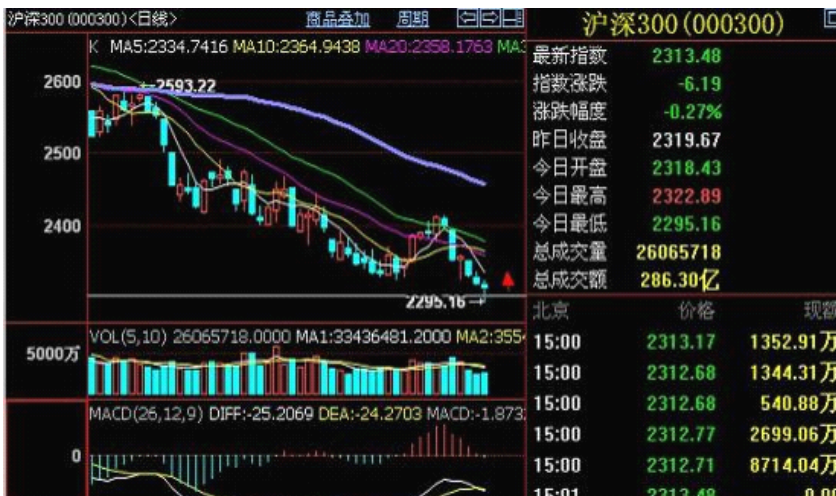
沪深300 (000300)<日线> 商品叠加 周期

K MA5:2334.7416 MA10:2364.9438 MA20:2358.1763 MA3

2600
2593.22
2500
2400
2295.16

VOL(5,10) 26065718.0000 MA1:33436481.2000 MA2:355
5000万

MACD(26,12,9) DIFF:-25.2069 DEA:-24.2703 MACD:-1.873
0

沪深300(000300)

| | |
|---|---|
| 最新指数 | 2313.48 |
| 指数涨跌 | -6.19 |
| 涨跌幅度 | -0.27% |
| 昨日收盘 | 2319.67 |
| 今日开盘 | 2318.43 |
| 今日最高 | 2322.89 |
| 今日最低 | 2295.16 |
| 总成交量 | 26065718 |
| 总成交额 | 286.30亿 |

| 北京 | 价格 | 现额 |
|---|---|---|
| 15:00 | 2313.17 | 1352.91万 |
| 15:00 | 2312.68 | 1344.31万 |
| 15:00 | 2312.68 | 540.88万 |
| 15:00 | 2312.77 | 2699.06万 |
| 15:00 | 2312.71 | 8714.04万 |
| 15:01 | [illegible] | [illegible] |